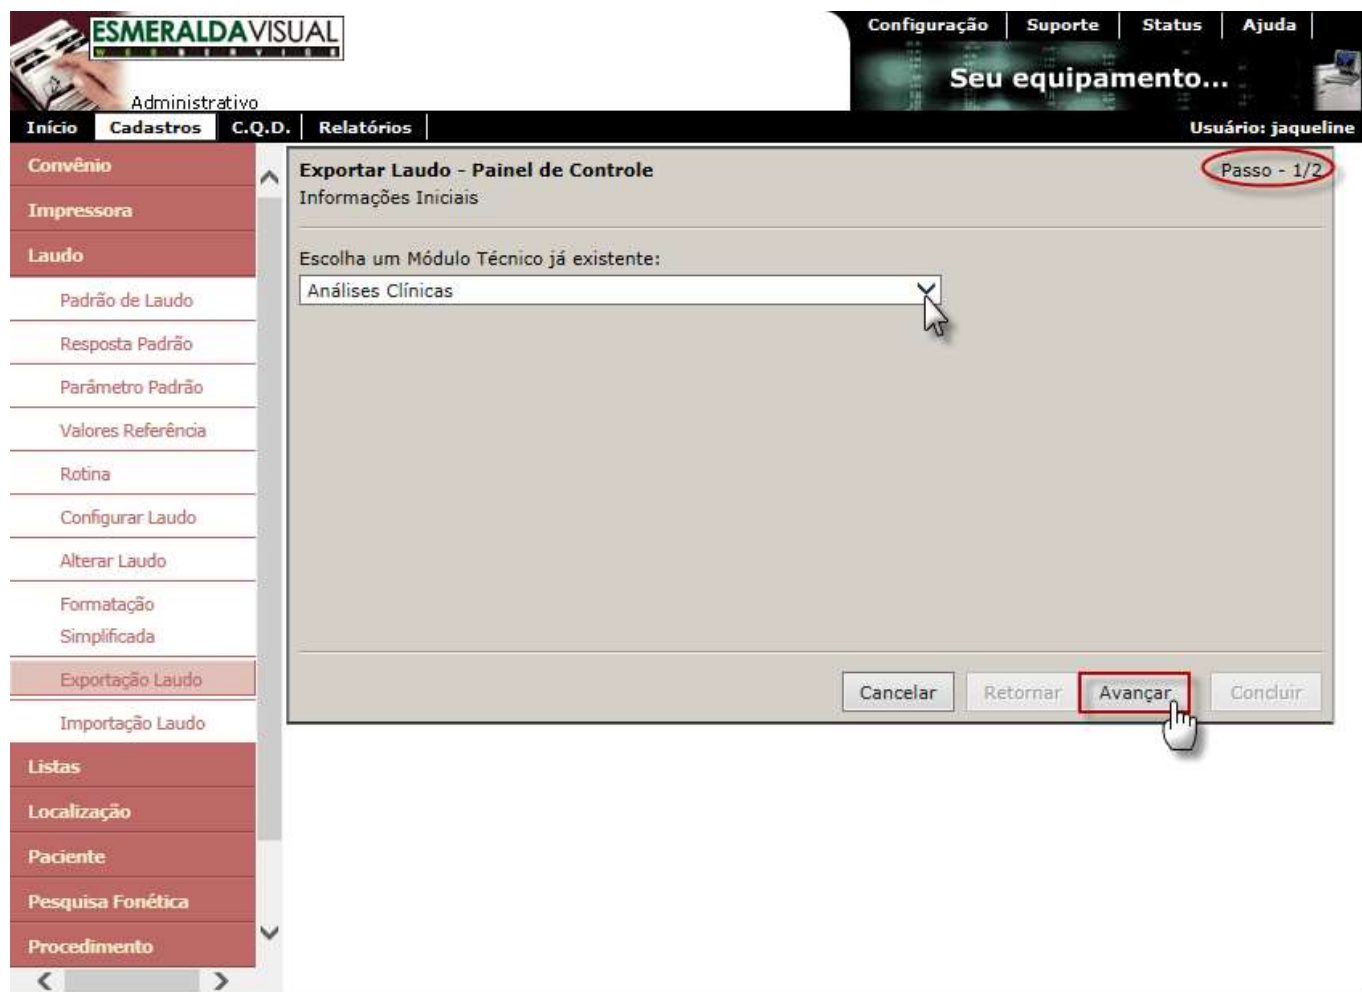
ESMERALDAVISUAL
WEB SERVICE
Administrativo

Configuração | Suporte | Status | Ajuda

Seu equipamento...

Início | Cadastros | C.Q.D. | Relatórios

Usuário: jaqueline

Convênio
Impressora
Laudo
Padrão de Laudo
Resposta Padrão
Parâmetro Padrão
Valores Referência
Rotina
Configurar Laudo
Alterar Laudo
Formatação Simplificada
Exportação Laudo
Importação Laudo
Listas
Localização
Paciente
Pesquisa Fonética
Procedimento

Exportar Laudo - Painel de Controle
Informações Iniciais

Passo - 1/2

Escolha um Módulo Técnico já existente:
Análises Clínicas

Cancelar
Retornar
Avançar
Concluir